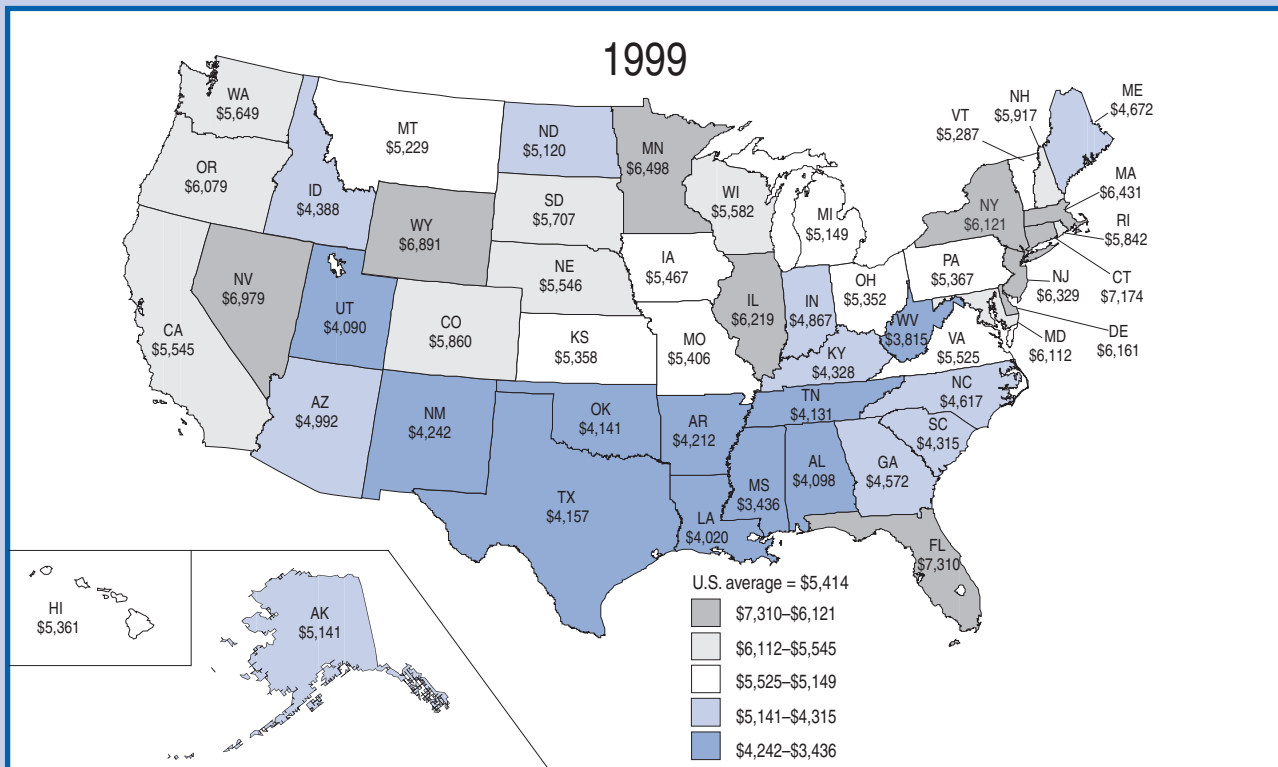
1999

WA
$5,649

MT
$5,229

ND
$5,120

MN
$6,498

NH
$5,917

ME
$4,672

VT
$5,287

OR
$6,079

ID
$4,388

WY
$6,891

SD
$5,707

WI
$5,582

MI
$5,149

NY
$6,121

MA
$6,431

RI
$5,842

CT
$7,174

NV
$6,979

UT
$4,090

CO
$5,860

NE
$5,546

IA
$5,467

IL
$6,219

IN
$4,867

OH
$5,352

PA
$5,367

NJ
$6,329

CA
$5,545

KS
$5,358

MO
$5,406

KY
$4,328

WV
$3,815

VA
$5,525

MD
$6,112

DE
$6,161

AZ
$4,992

NM
$4,242

OK
$4,141

AR
$4,212

TN
$4,131

NC
$4,617

SC
$4,315

TX
$4,157

MS
$3,436

AL
$4,098

GA
$4,572

LA
$4,020

FL
$7,310

HI
$5,361

AK
$5,141

U.S. average = $5,414
$7,310–$6,121
$6,112–$5,545
$5,525–$5,149
$5,141–$4,315
$4,242–$3,436